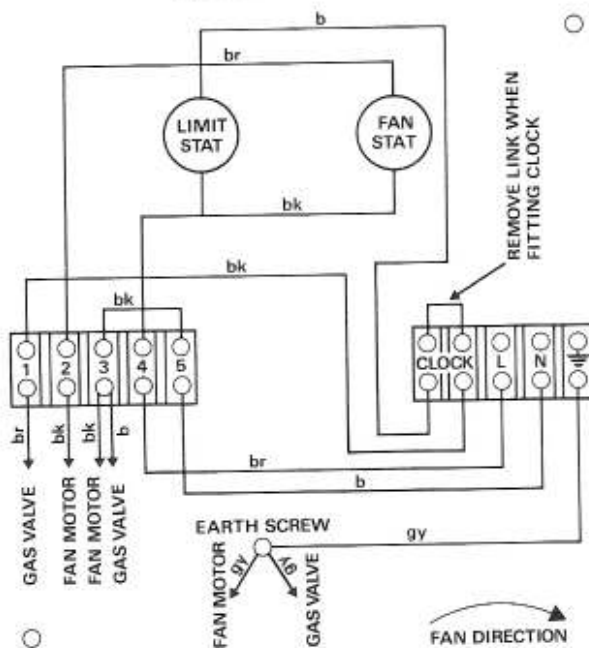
b

br

LIMIT STAT

FAN STAT

REMOVE LINK WHEN FITTING CLOCK

bk

bk

bk

1 2 3 4 5

CLOCK

L

N

br bk bk b

br

b

GAS VALVE

FAN MOTOR

FAN MOTOR

GAS VALVE

EARTH SCREW

gy

gy

gy

FAN MOTOR

GAS VALVE

FAN DIRECTION